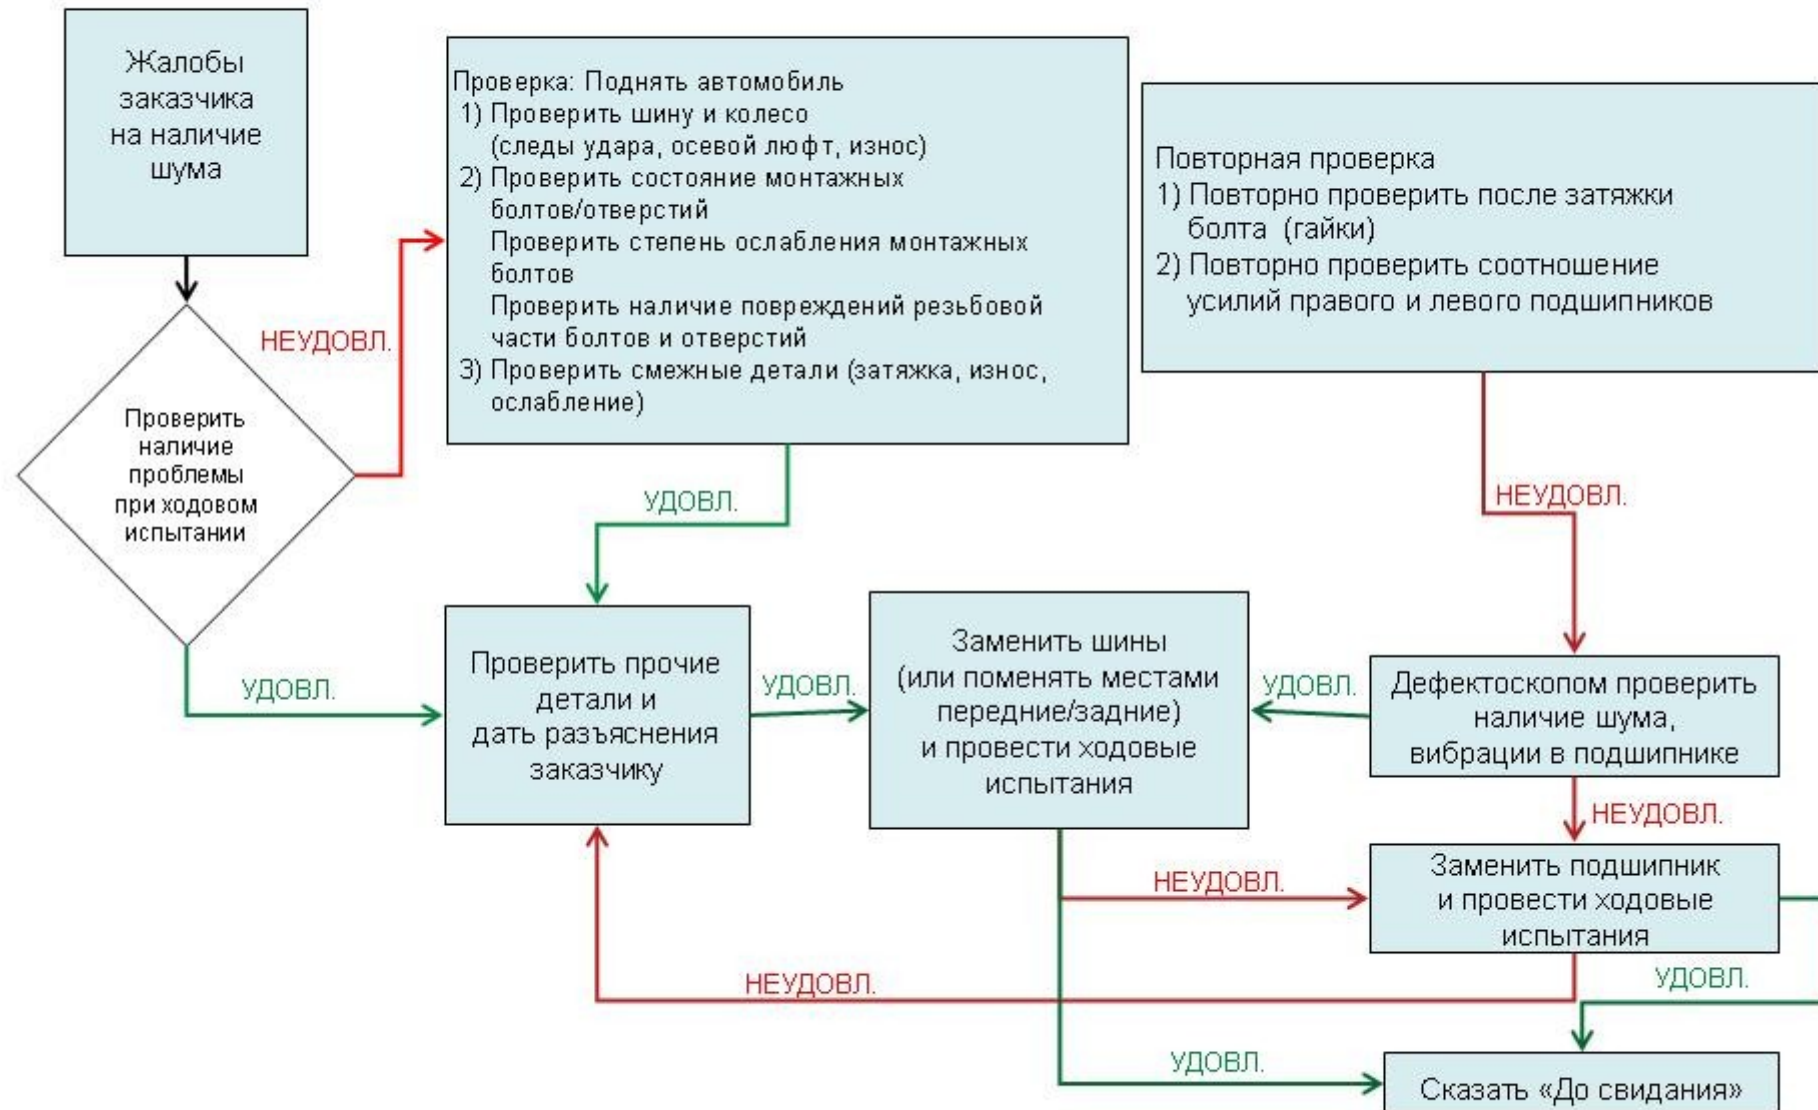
Жалобы заказчика на наличие шума

Проверить наличие проблемы при ходовом испытании

НЕУДОВЛ.

Проверка: Поднять автомобиль
1) Проверить шину и колесо (следы удара, осевой люфт, износ)
2) Проверить состояние монтажных болтов/отверстий
Проверить степень ослабления монтажных болтов
Проверить наличие повреждений резьбовой части болтов и отверстий
3) Проверить смежные детали (затяжка, износ, ослабление)

Повторная проверка
1) Повторно проверить после затяжки болта (гайки)
2) Повторно проверить соотношение усилий правого и левого подшипников

УДОВЛ.

НЕУДОВЛ.

УДОВЛ.

Проверить прочие детали и дать разъяснения заказчику

УДОВЛ.

Заменить шины (или поменять местами передние/задние) и провести ходовые испытания

УДОВЛ.

Дефектоскопом проверить наличие шума, вибрации в подшипнике

НЕУДОВЛ.

НЕУДОВЛ.

Заменить подшипник и провести ходовые испытания

УДОВЛ.

НЕУДОВЛ.

УДОВЛ.

Сказать «До свидания»